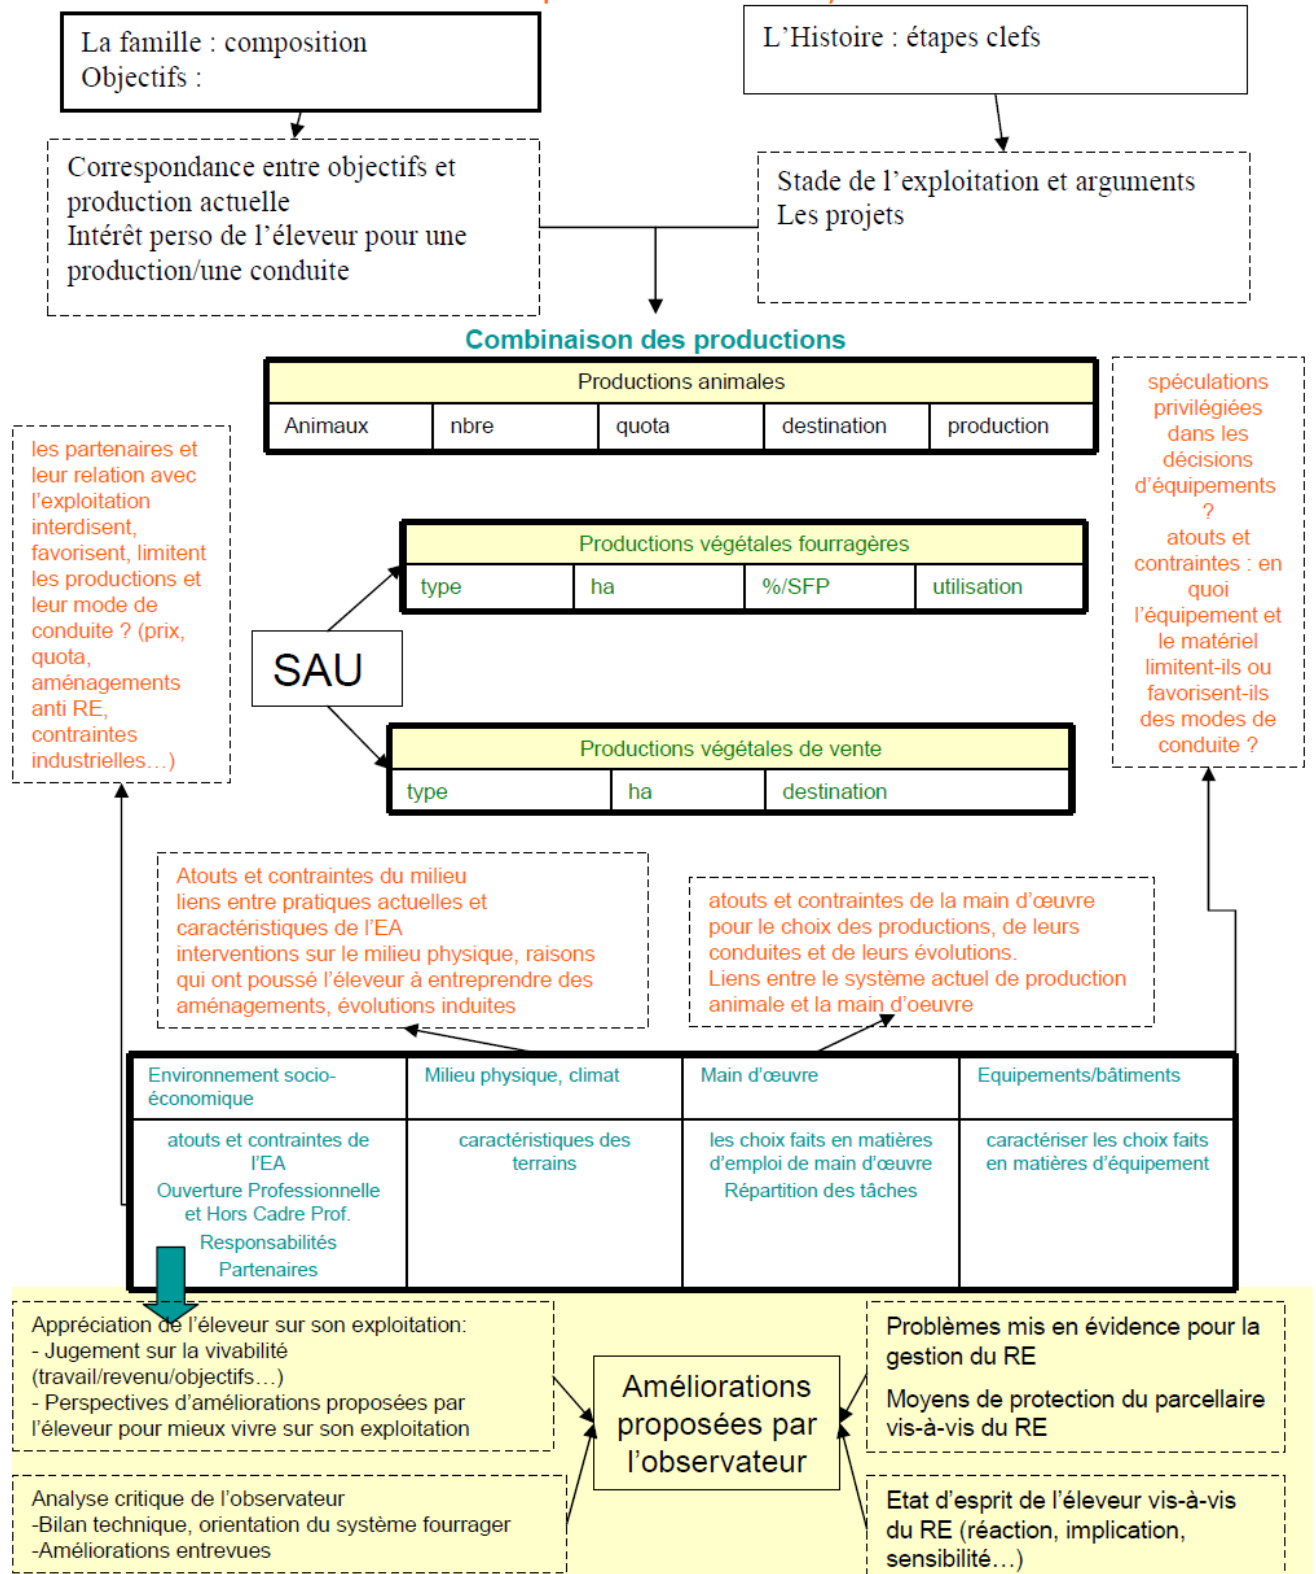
La famille : composition
Objectifs :

L'Histoire : étapes clefs

Correspondance entre objectifs et production actuelle
Intérêt perso de l'éleveur pour une production/une conduite

Stade de l'exploitation et arguments
Les projets

Combinaison des productions

| Productions animales | | | | |
|---|---|---|---|---|
| Animaux | nbre | quota | destination | production |

spéculations privilégiées dans les décisions d'équipements ?
atouts et contraintes : en quoi l'équipement et le matériel limitent-ils ou favorisent-ils des modes de conduite ?

les partenaires et leur relation avec l'exploitation interdisent, favorisent, limitent les productions et leur mode de conduite ? (prix, quota, aménagements anti RE, contraintes industrielles…)

| Productions végétales fourragères | | | |
|---|---|---|---|
| type | ha | %/SFP | utilisation |

SAU

| Productions végétales de vente | | |
|---|---|---|
| type | ha | destination |

Atouts et contraintes du milieu
liens entre pratiques actuelles et caractéristiques de l'EA
interventions sur le milieu physique, raisons qui ont poussé l'éleveur à entreprendre des aménagements, évolutions induites

atouts et contraintes de la main d'œuvre pour le choix des productions, de leurs conduites et de leurs évolutions.
Liens entre le système actuel de production animale et la main d'oeuvre

| Environnement socio-économique | Milieu physique, climat | Main d'œuvre | Equipements/bâtiments |
|---|---|---|---|
| atouts et contraintes de l'EA Ouverture Professionnelle et Hors Cadre Prof. Responsabilités Partenaires | caractéristiques des terrains | les choix faits en matières d'emploi de main d'œuvre Répartition des tâches | caractériser les choix faits en matières d'équipement |

Appréciation de l'éleveur sur son exploitation:
- Jugement sur la vivabilité (travail/revenu/objectifs…)
- Perspectives d'améliorations proposées par l'éleveur pour mieux vivre sur son exploitation

Améliorations proposées par l'observateur

Problèmes mis en évidence pour la gestion du RE
Moyens de protection du parcellaire vis-à-vis du RE

Analyse critique de l'observateur
-Bilan technique, orientation du système fourrager
-Améliorations entrevues

Etat d'esprit de l'éleveur vis-à-vis du RE (réaction, implication, sensibilité…)